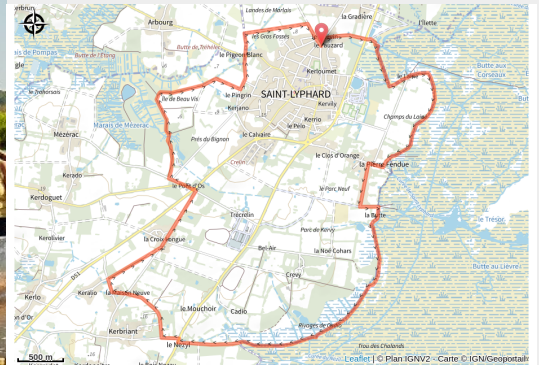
Arbourg
Landes de Marais
la Gradière
l'Ilette
les Gros Fossés
le Nuzard
Butte de Pompas
Butte de l'Étang
Butte de Télhélec
le Pignon Blanc
Kerloumet
Butte aux Corseaux
le Traiursais
SAINT-LYPHARD
Kervily
le Pingrin
Marais de Mezerac
le de Beau Vis
Kerjano
Kerrio
le Pesle
Mézerac
Prés du Bignon
le Calvaire
Champs du Lava
Crelin
le Clos d'Orange
Kerado
la Pierre Fendue
Kerdoguet
le Pont d'Os
le Parc Neuf
la Butte
Tricrelin
le Trésor
Kerolivier
la Croix Longue
Parc de Kervy
Bel-Air
la Noë Cohars
Butte au Lièvre
Crevy
Keralio
Kerlo
la Ville Neuve
le Mouchoir
Cadio
Kerbriant
Rivages de Brière
Trou des Chalands
le Nezyl
500 m
Leaflet | © Plan IGNV2 - Carte © IGN/Geoportail